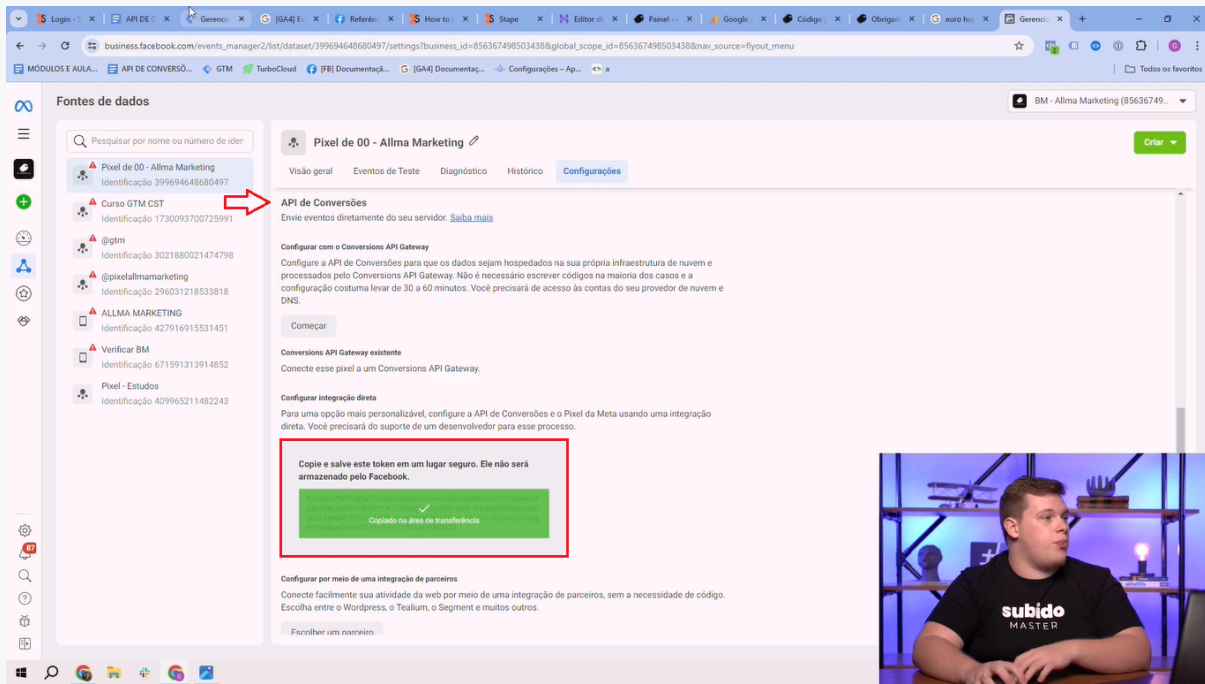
Login - S | API DE C | Gerencia | [GA4] E | Referênc | How to | Stape | Editor d | Painel | Google | Código | Obrigad | euro ho | Gerencia

business.facebook.com/events_manager2/list/dataset/399694648680497/settings?business_id=856367498503438&global_scope_id=856367498503438&nav_source=flyout_menu

MÓDULOS E AULA... | API DE CONVERSÕ... | GTM | TurboCloud | [FB] Documentaçã... | [GA4] Documentaç... | Configurações – Ap... | a | Todos os favoritos

Fontes de dados

BM - Allma Marketing (85636749...

Pesquisar por nome ou número de ider

Pixel de 00 - Allma Marketing
Identificação 399694648680497

Curso GTM CST
Identificação 1730093700725991

@gtm
Identificação 3021880021474798

@pixelallmamarketing
Identificação 296031218533818

ALLMA MARKETING
Identificação 427916915531451

Verificar BM
Identificação 671591313914852

Pixel - Estudos
Identificação 409965211482243

Pixel de 00 - Allma Marketing

Criar

Visão geral | Eventos de Teste | Diagnóstico | Histórico | Configurações

API de Conversões
Envie eventos diretamente do seu servidor. Saiba mais

Configurar com o Conversions API Gateway
Configure a API de Conversões para que os dados sejam hospedados na sua própria infraestrutura de nuvem e processados pelo Conversions API Gateway. Não é necessário escrever códigos na maioria dos casos e a configuração costuma levar de 30 a 60 minutos. Você precisará de acesso às contas do seu provedor de nuvem e DNS.

Começar

Conversions API Gateway existente
Conecte esse pixel a um Conversions API Gateway.

Configurar integração direta
Para uma opção mais personalizável, configure a API de Conversões e o Pixel da Meta usando uma integração direta. Você precisará do suporte de um desenvolvedor para esse processo.

Copie e salve este token em um lugar seguro. Ele não será armazenado pelo Facebook.

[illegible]
Copiado na área de transferência

Configurar por meio de uma integração de parceiros
Conecte facilmente sua atividade da web por meio de uma integração de parceiros, sem a necessidade de código. Escolha entre o Wordpress, o Tealium, o Segment e muitos outros.

Escolher um parceiro

87

subido
MASTER